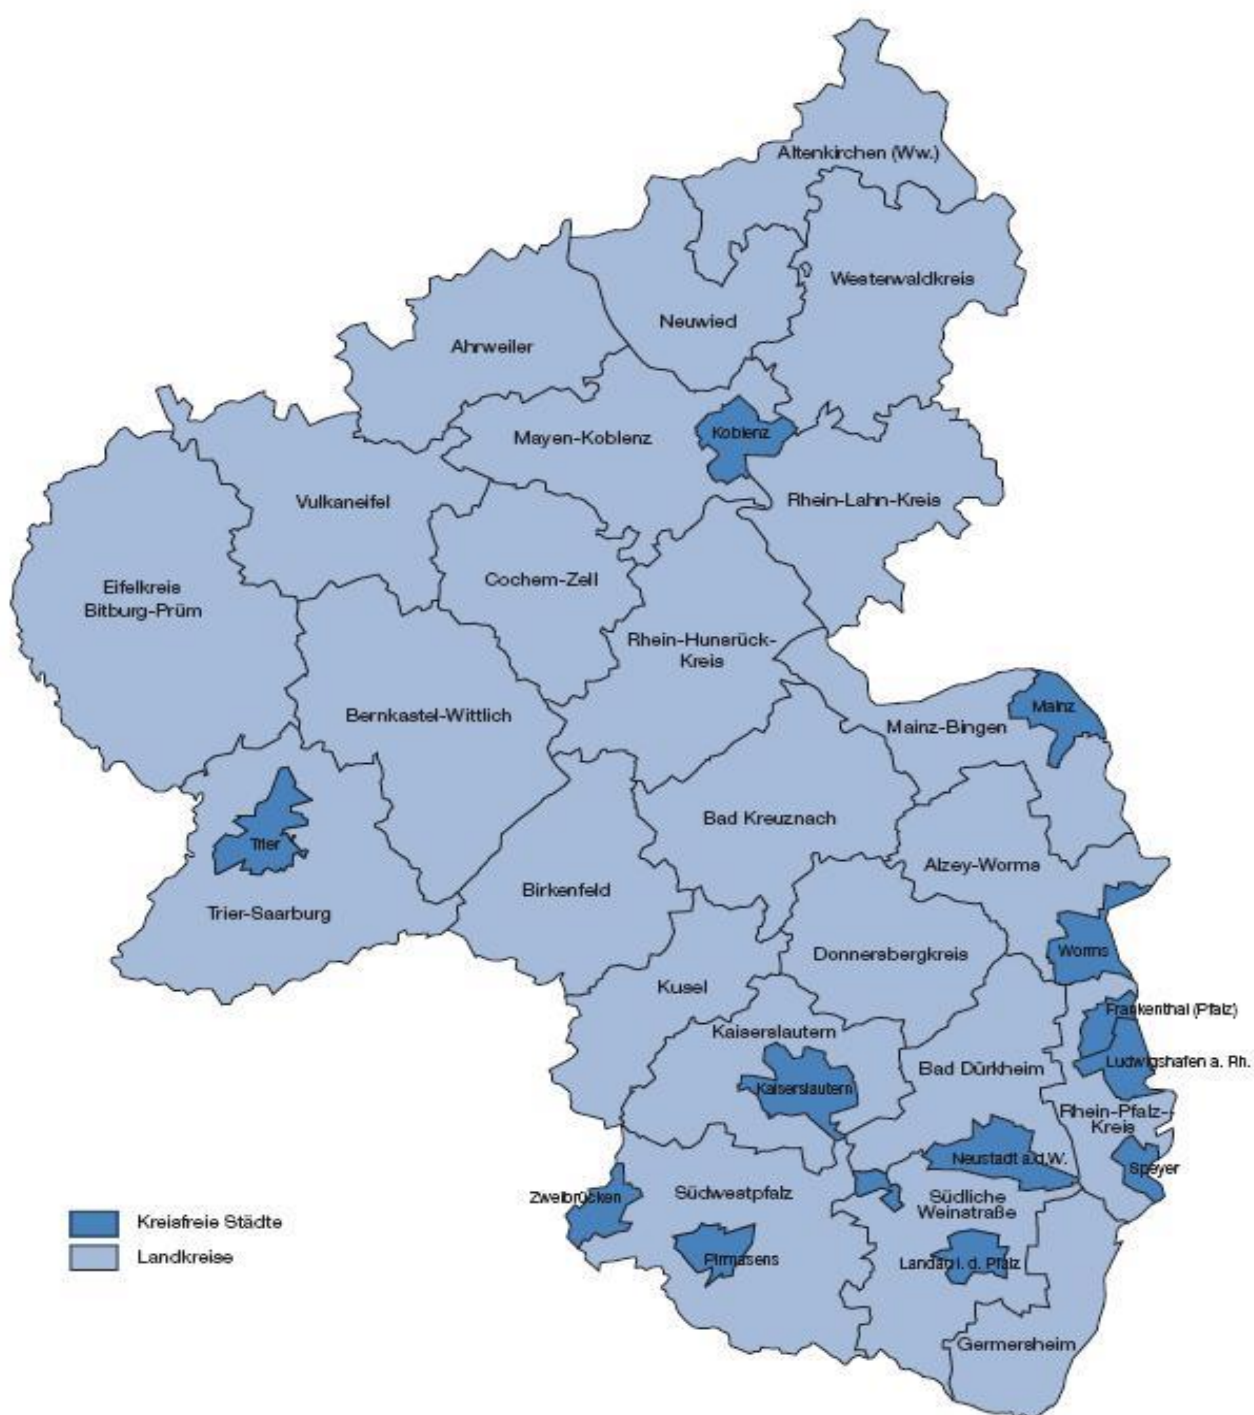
Altenkirchen (Ww.)

Westerwaldkreis

Neuwied

Ahrweiler

Mayen-Koblenz

Koblenz

Rhein-Lahn-Kreis

Vulkaneifel

Eifelkreis Bitburg-Prüm

Cochem-Zell

Rhein-Hunsrück-Kreis

Bernkastel-Wittlich

Mainz

Mainz-Bingen

Trier

Bad Kreuznach

Alzey-Worms

Birkenfeld

Trier-Saarburg

Worms

Donnersbergkreis

Kusel

Frankenthal (Pfalz)

Kaiserslautern

Ludwigshafen a. Rh.

Kaiserslautern

Bad Dürkheim

Rhein-Pfalz-Kreis

Neustadt a.d.W.

Speyer

Zweibrücken

Südwestpfalz

Südliche Weinstraße

Pirmasens

Landau i. d. Pfalz

Germersheim

Kreisfreie Städte

Landkreise